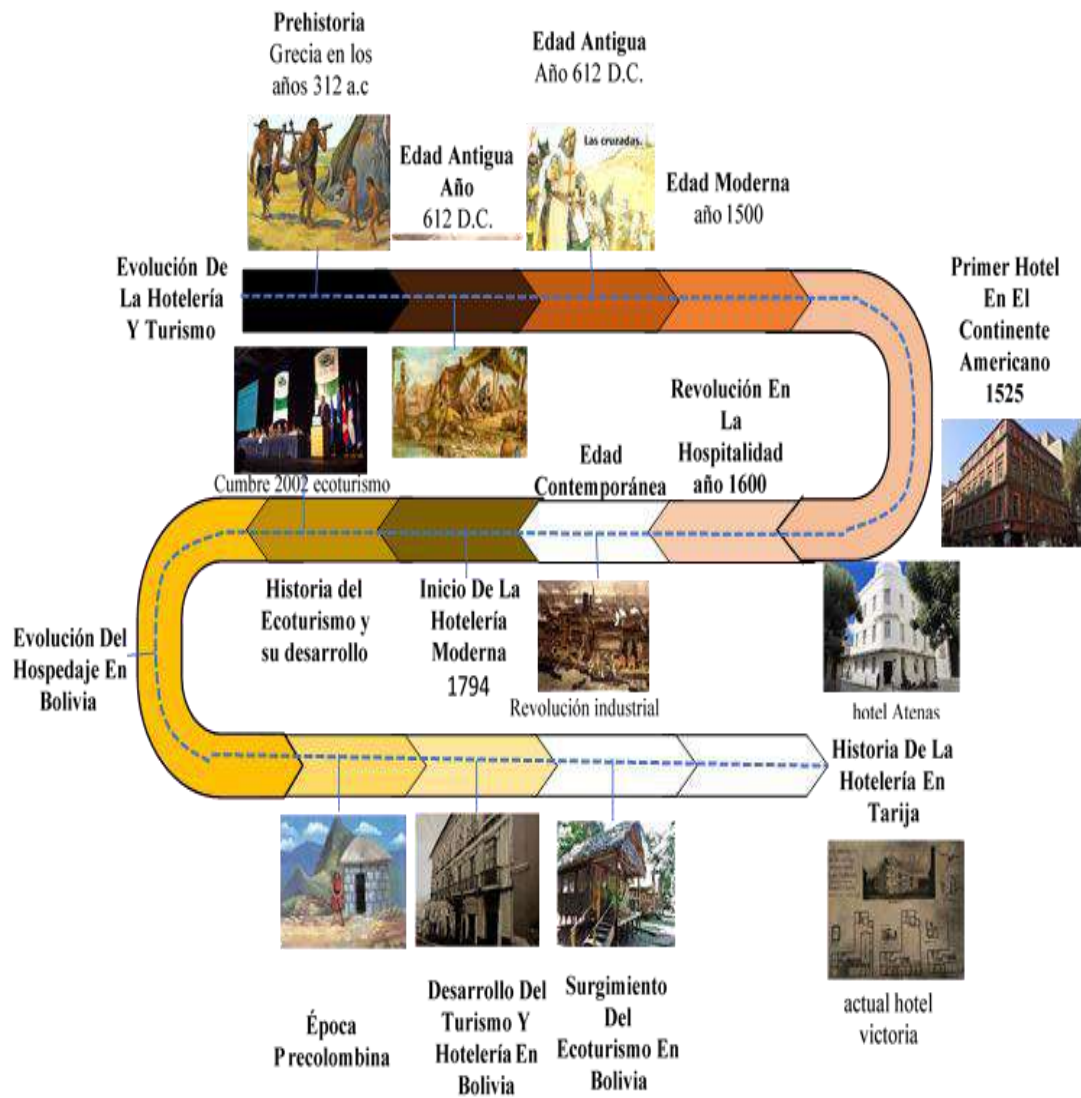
Prehistoria
Grecia en los años 312 a.c

Edad Antigua
Año 612 D.C.

Las cruzadas.

Edad Antigua
Año
612 D.C.

Edad Moderna
año 1500

Evolución De La Hotelería Y Turismo

Primer Hotel En El Continente Americano 1525

Revolución En La Hospitalidad año 1600

Cumbre 2002 ecoturismo

Edad Contemporánea

Historia del Ecoturismo y su desarrollo

Inicio De La Hotelería Moderna
1794

Revolución industrial

Evolución Del Hospedaje En Bolivia

hotel Atenas

Historia De La Hotelería En Tarija

Época Precolombina

Desarrollo Del Turismo Y Hotelería En Bolivia

Surgimiento Del Ecoturismo En Bolivia

actual hotel victoria